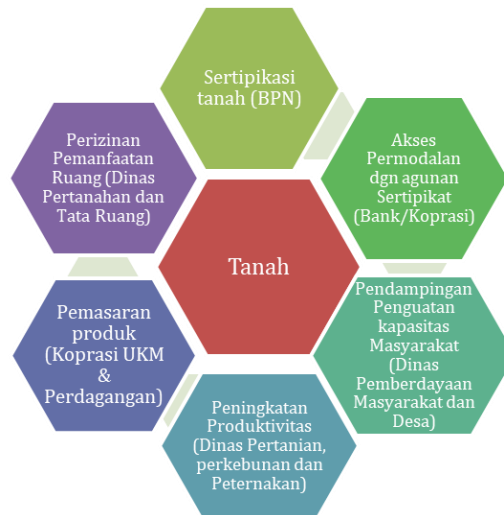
Sertipikasi tanah (BPN)

Akses Permodalan dgn agunan Sertipikat (Bank/Kopras­i)

Pendampingan Penguatan kapasitas Masyarakat (Dinas Pemberdayaan Masyarakat dan Desa)

Peningkatan Produktivitas (Dinas Pertanian, perkebunan dan Peternakan)

Pemasaran produk (Koprasi UKM & Perdagangan)

Perizinan Pemanfaatan Ruang (Dinas Pertanahan dan Tata Ruang)

Tanah